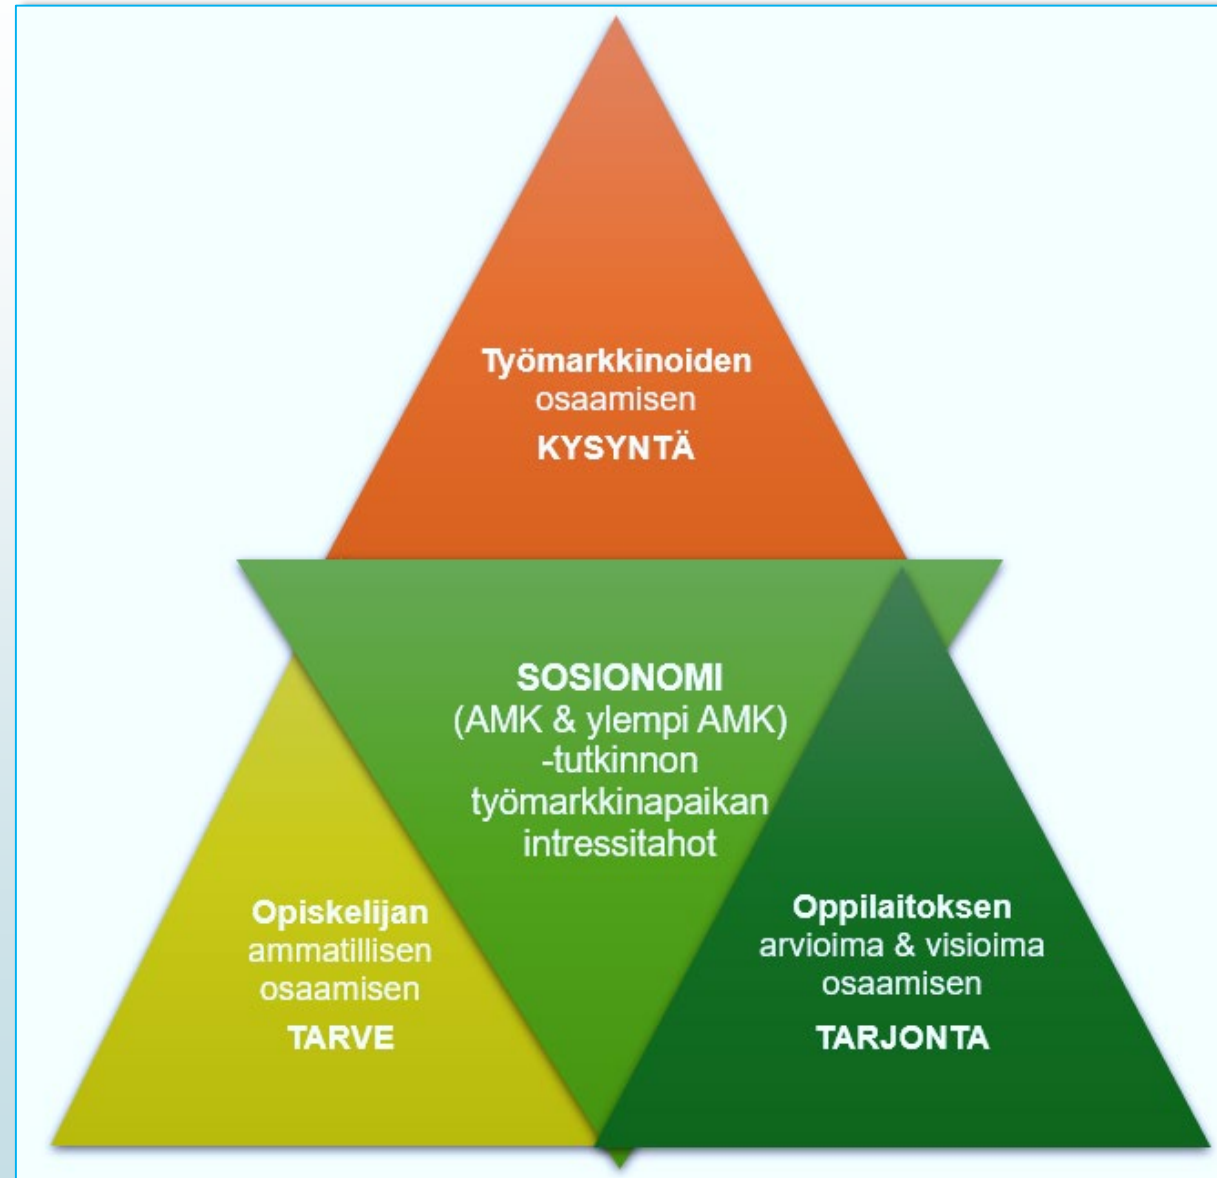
Työmarkkinoiden osaamisen KYSYNTÄ

SOSIONOMI (AMK & ylempi AMK) -tutkinnon työmarkkinapaikan intressitahot

Opiskelijan ammatillisen osaamisen TARVE

Oppilaitoksen arvioima & visioima osaamisen TARJONTA